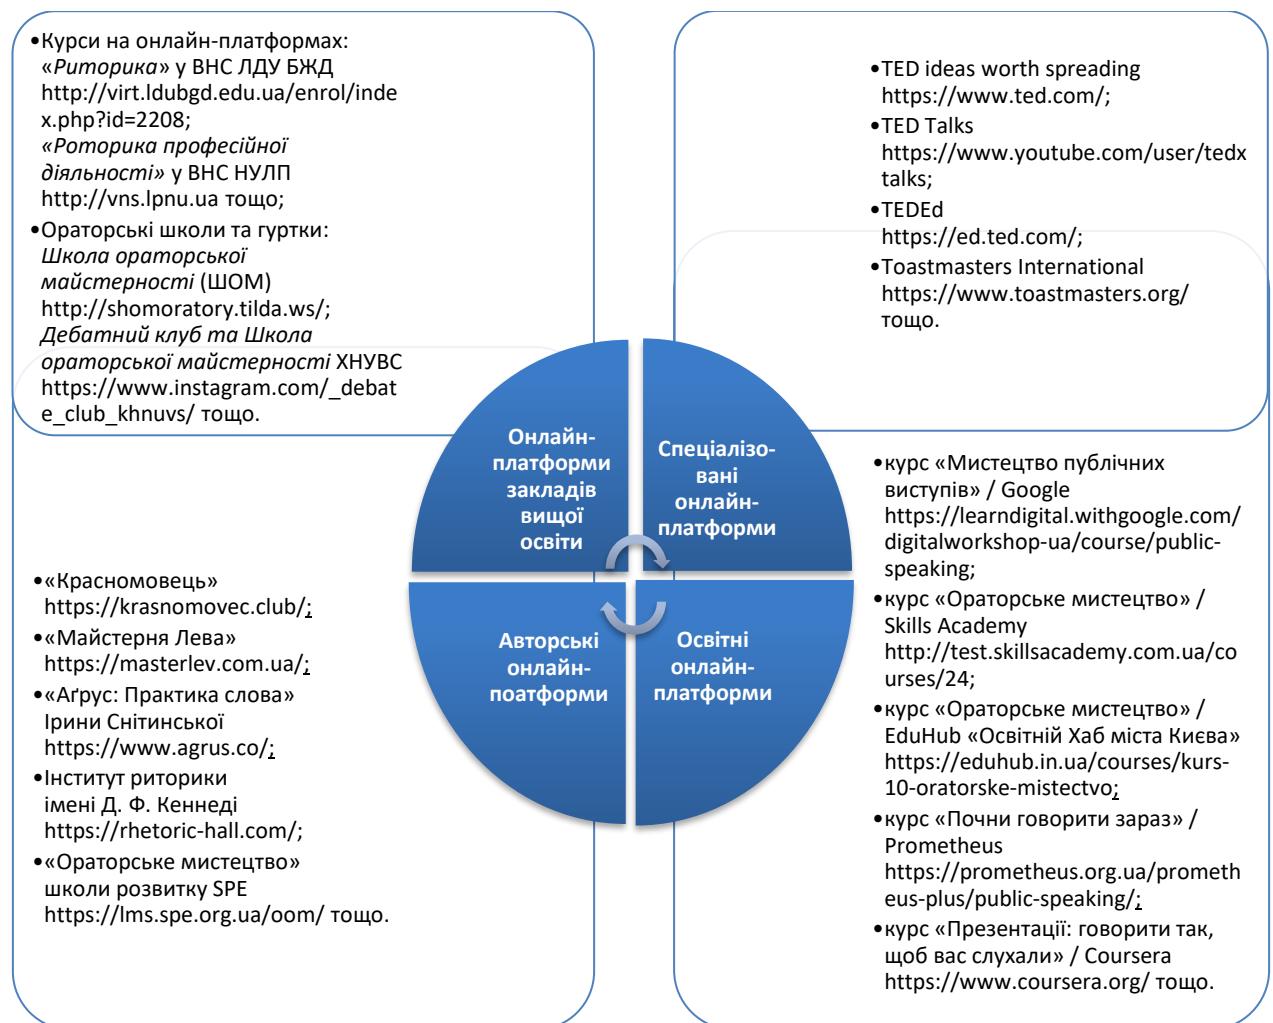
•Курси на онлайн-платформах: «*Риторика*» у ВНС ЛДУ БЖД http://virt.ldubgd.edu.ua/enrol/index.php?id=2208; *«Роторика професійної діяльності»* у ВНС НУЛП http://vns.lpnu.ua тощо;

•Ораторські школи та гуртки: *Школа ораторської майстерності* (ШОМ) http://shomoratory.tilda.ws/; *Дебатний клуб та Школа ораторської майстерності* ХНУВС https://www.instagram.com/_debate_club_khnuvs/ тощо.

•TED ideas worth spreading https://www.ted.com/;

•TED Talks https://www.youtube.com/user/tedxtalks;

•TEDEd https://ed.ted.com/;

•Toastmasters International https://www.toastmasters.org/ тощо.

Онлайн-платформи закладів вищої освіти

Спеціалізовані онлайн-платформи

Авторські онлайн-поатформи

Освітні онлайн-платформи

•«Красномовець» https://krasnomovec.club/;

•«Майстерня Лева» https://masterlev.com.ua/;

•«Аґрус: Практика слова» Ірини Снітинської https://www.agrus.co/;

•Інститут риторики імені Д. Ф. Кеннеді https://rhetoric-hall.com/;

•«Ораторське мистецтво» школи розвитку SPE https://lms.spe.org.ua/oom/ тощо.

•курс «Мистецтво публічних виступів» / Google https://learndigital.withgoogle.com/digitalworkshop-ua/course/public-speaking;

•курс «Ораторське мистецтво» / Skills Academy http://test.skillsacademy.com.ua/courses/24;

•курс «Ораторське мистецтво» / EduHub «Освітній Хаб міста Києва» https://eduhub.in.ua/courses/kurs-10-oratorske-mistectvo;

•курс «Почни говорити зараз» / Prometheus https://prometheus.org.ua/prometheus-plus/public-speaking/;

•курс «Презентації: говорити так, щоб вас слухали» / Coursera https://www.coursera.org/ тощо.